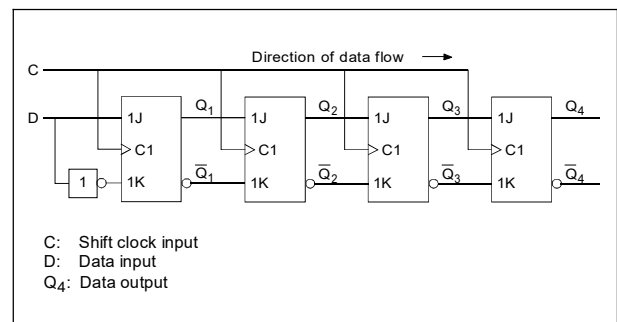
Direction of data flow

C

D

1J
C1
1K

1

$Q_1$
$\overline{Q}_1$

1J
C1
1K

$Q_2$
$\overline{Q}_2$

1J
C1
1K

$Q_3$
$\overline{Q}_3$

1J
C1
1K

$Q_4$
$\overline{Q}_4$

C: Shift clock input
D: Data input
$Q_4$: Data output